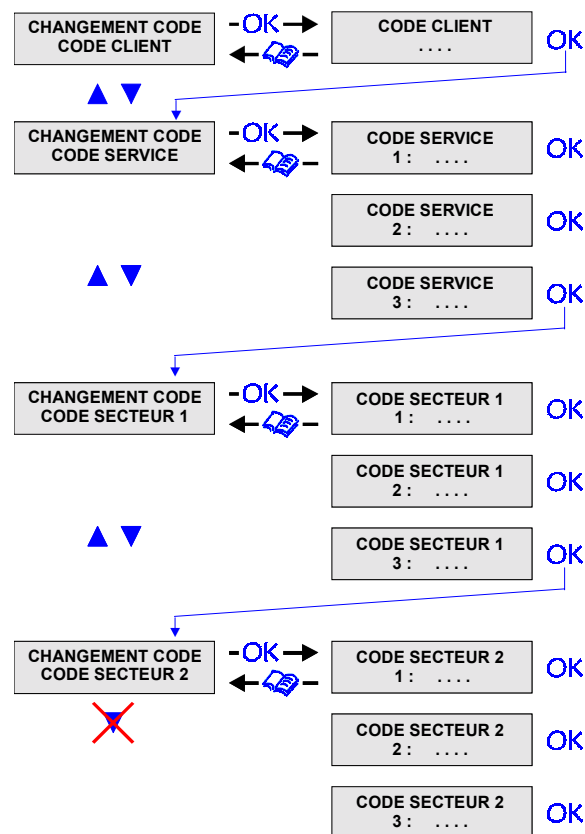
CHANGEMENT CODE
CODE CLIENT

-OK

CODE CLIENT
. . . .

OK

▲ ▼

CHANGEMENT CODE
CODE SERVICE

-OK

CODE SERVICE
1 : . . . .

OK

CODE SERVICE
2 : . . . .

OK

▲ ▼

CODE SERVICE
3 : . . . .

OK

CHANGEMENT CODE
CODE SECTEUR 1

-OK

CODE SECTEUR 1
1 : . . . .

OK

CODE SECTEUR 1
2 : . . . .

OK

▲ ▼

CODE SECTEUR 1
3 : . . . .

OK

CHANGEMENT CODE
CODE SECTEUR 2

-OK

CODE SECTEUR 2
1 : . . . .

OK

CODE SECTEUR 2
2 : . . . .

OK

CODE SECTEUR 2
3 : . . . .

OK